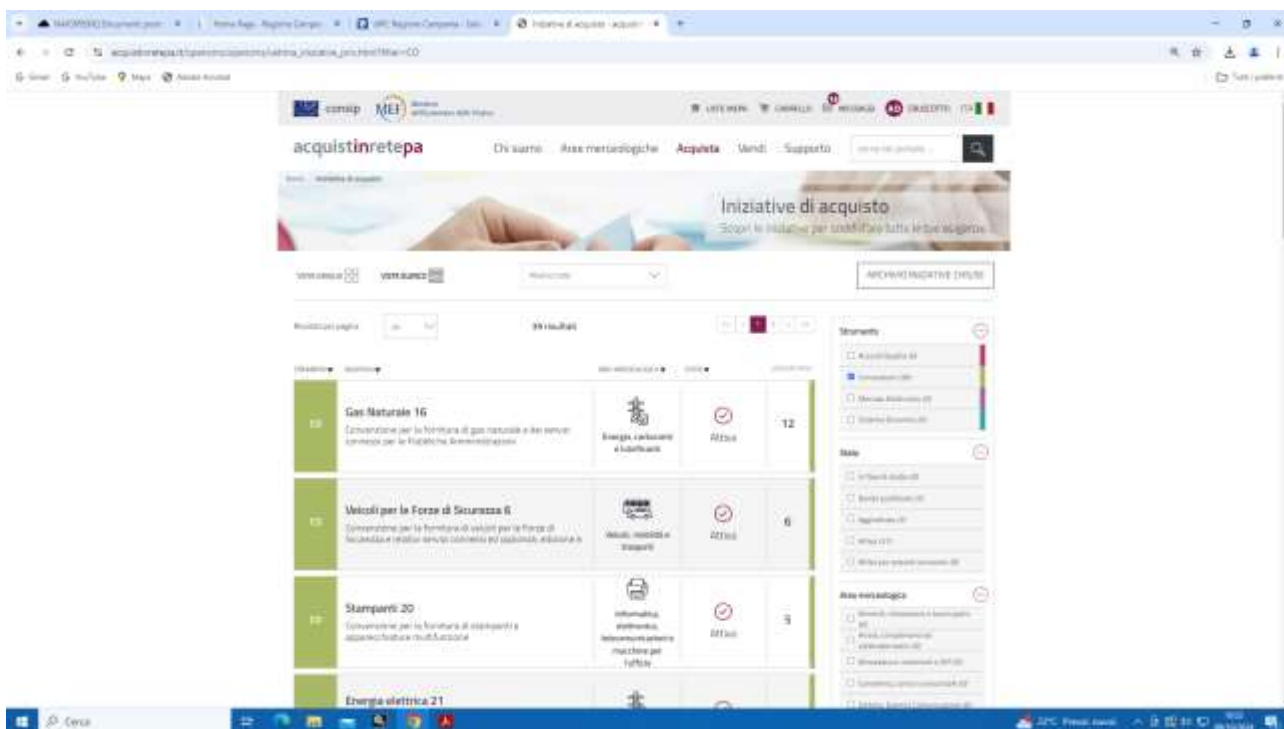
consip MEF

acquistinretepa

Chi siamo Aree merceologiche Acquista Vendi Supporto

Iniziative di acquisto

Scopri le iniziative per soddisfare tutte le tue esigenze

ARCHIVIO INIZIATIVE CHIUSE

39 risultati

Strumenti

Stato

Area merceologica

CO Gas Naturale 16
Convenzione per la fornitura di gas naturale e dei servizi connessi per le Pubbliche Amministrazioni
Energia, carburanti e lubrificanti
Attiva
12

CO Veicoli per le Forze di Sicurezza 6
Convenzione per la fornitura di veicoli per le Forze di Sicurezza e relativi servizi connessi ed opzionali, edizione 6
Veicoli, mobilità e trasporti
Attiva
6

CO Stampanti 20
Convenzione per la fornitura di stampanti e apparecchiature multifunzione
Informatica, elettronica, telecomunicazioni e macchine per l'ufficio
Attiva
3

Energia elettrica 21

Cerca